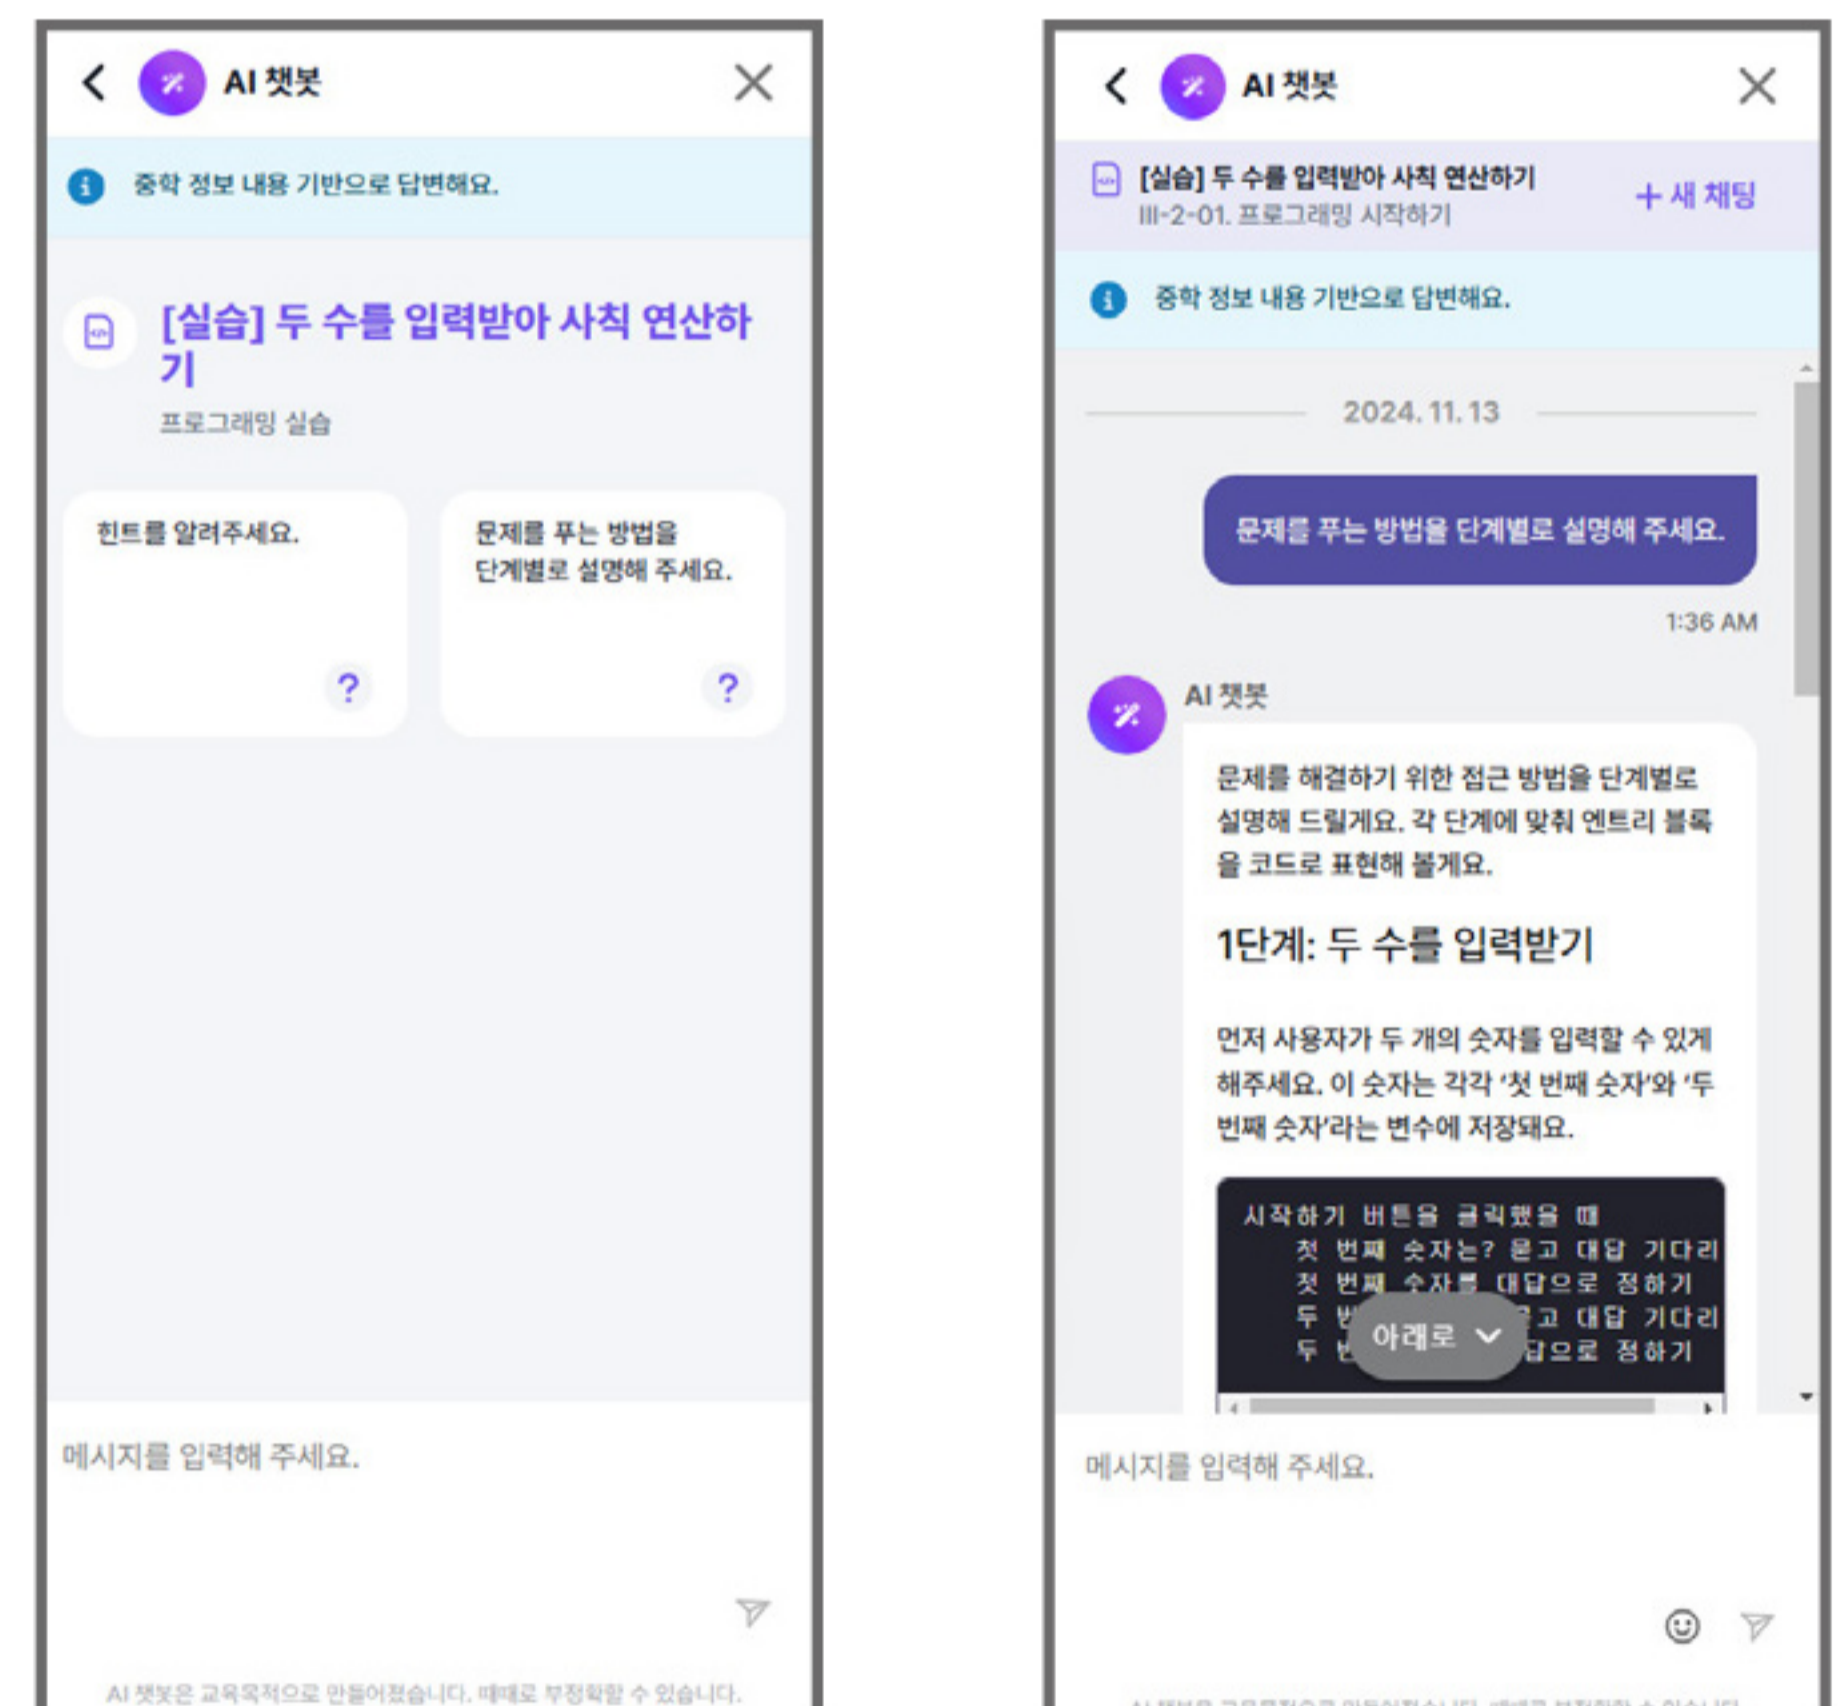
AI 챗봇

중학 정보 내용 기반으로 답변해요.

[실습] 두 수를 입력받아 사칙 연산하기

프로그래밍 실습

힌트를 알려주세요.

?

문제를 푸는 방법을 단계별로 설명해 주세요.

?

메시지를 입력해 주세요.

AI 챗봇은 교육목적으로 만들어졌습니다. 때때로 부정확할 수 있습니다.

AI 챗봇

[실습] 두 수를 입력받아 사칙 연산하기
III-2-01. 프로그래밍 시작하기

+ 새 채팅

중학 정보 내용 기반으로 답변해요.

2024. 11. 13

문제를 푸는 방법을 단계별로 설명해 주세요.

1:36 AM

AI 챗봇

문제를 해결하기 위한 접근 방법을 단계별로 설명해 드릴게요. 각 단계에 맞춰 엔트리 블록을 코드로 표현해 볼게요.

1단계: 두 수를 입력받기

먼저 사용자가 두 개의 숫자를 입력할 수 있게 해주세요. 이 숫자는 각각 '첫 번째 숫자'와 '두 번째 숫자'라는 변수에 저장돼요.

시작하기 버튼을 클릭했을 때
첫 번째 숫자는? 묻고 대답 기다리
첫 번째 숫자를 대답으로 정하기
두 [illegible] 고 대답 기다리
두 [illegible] 답으로 정하기

아래로

메시지를 입력해 주세요.

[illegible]